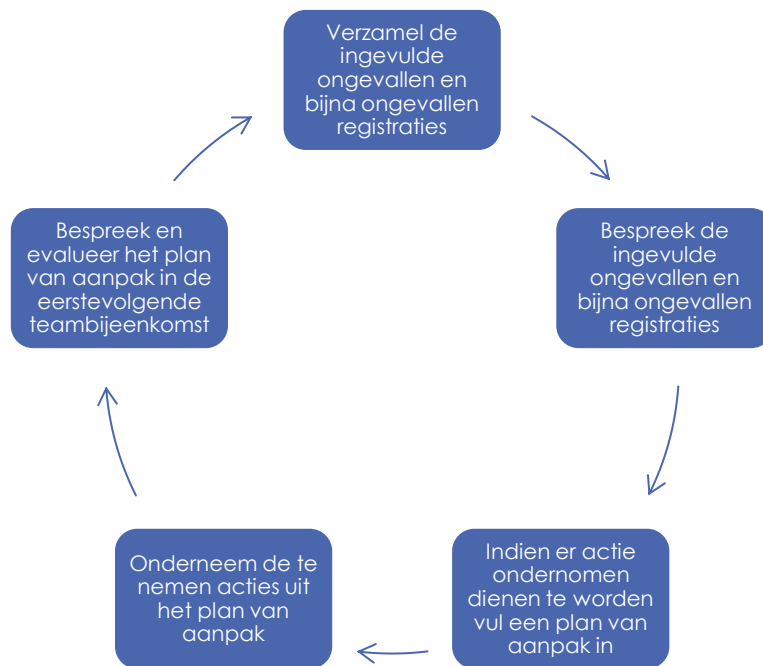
Verzamel de ingevulde ongevallen en bijna ongevallen registraties

Bespreek de ingevulde ongevallen en bijna ongevallen registraties

Indien er actie ondernomen dienen te worden vul een plan van aanpak in

Onderneem de te nemen acties uit het plan van aanpak

Bespreek en evalueer het plan van aanpak in de eerstevolgende teambijeenkomst